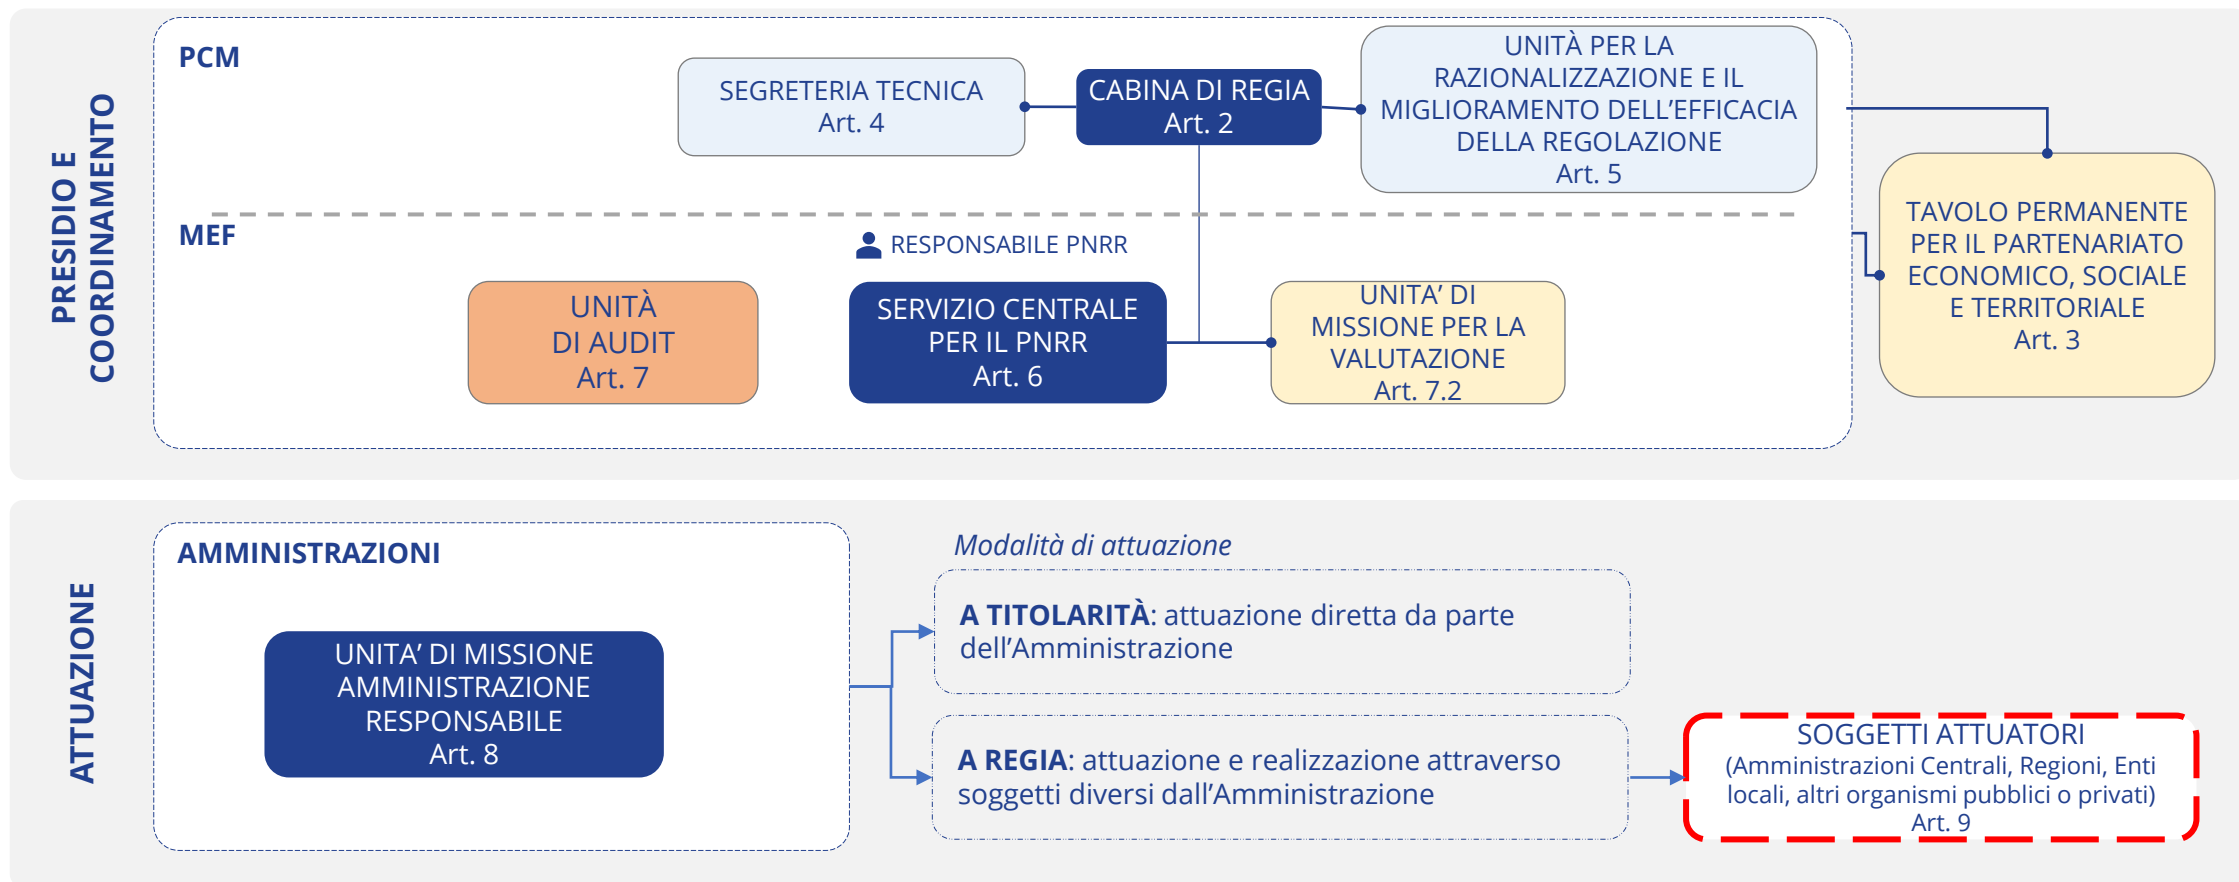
PRESIDIO E COORDINAMENTO

PCM

SEGRETERIA TECNICA
Art. 4

CABINA DI REGIA
Art. 2

UNITÀ PER LA RAZIONALIZZAZIONE E IL MIGLIORAMENTO DELL'EFFICACIA DELLA REGOLAZIONE
Art. 5

TAVOLO PERMANENTE PER IL PARTENARIATO ECONOMICO, SOCIALE E TERRITORIALE
Art. 3

MEF

RESPONSABILE PNRR

UNITÀ DI AUDIT
Art. 7

SERVIZIO CENTRALE PER IL PNRR
Art. 6

UNITA' DI MISSIONE PER LA VALUTAZIONE
Art. 7.2

ATTUAZIONE

AMMINISTRAZIONI

UNITA' DI MISSIONE AMMINISTRAZIONE RESPONSABILE
Art. 8

Modalità di attuazione

**A TITOLARITÀ**: attuazione diretta da parte dell'Amministrazione

**A REGIA**: attuazione e realizzazione attraverso soggetti diversi dall'Amministrazione

SOGGETTI ATTUATORI
(Amministrazioni Centrali, Regioni, Enti locali, altri organismi pubblici o privati)
Art. 9